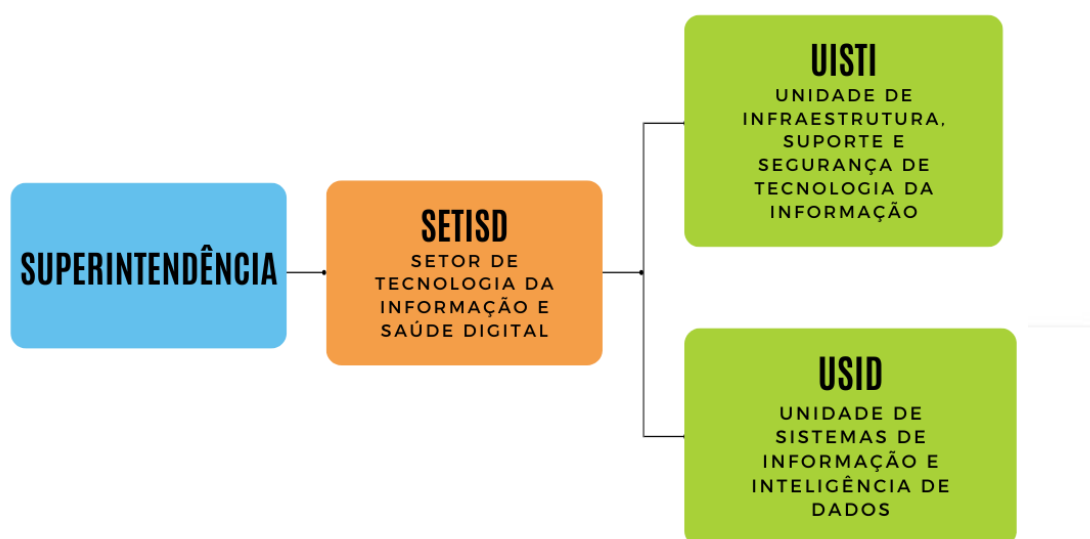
SUPERINTENDÊNCIA

SETISD
SETOR DE TECNOLOGIA DA INFORMAÇÃO E SAÚDE DIGITAL

UISTI
UNIDADE DE INFRAESTRUTURA, SUPORTE E SEGURANÇA DE TECNOLOGIA DA INFORMAÇÃO

USID
UNIDADE DE SISTEMAS DE INFORMAÇÃO E INTELIGÊNCIA DE DADOS